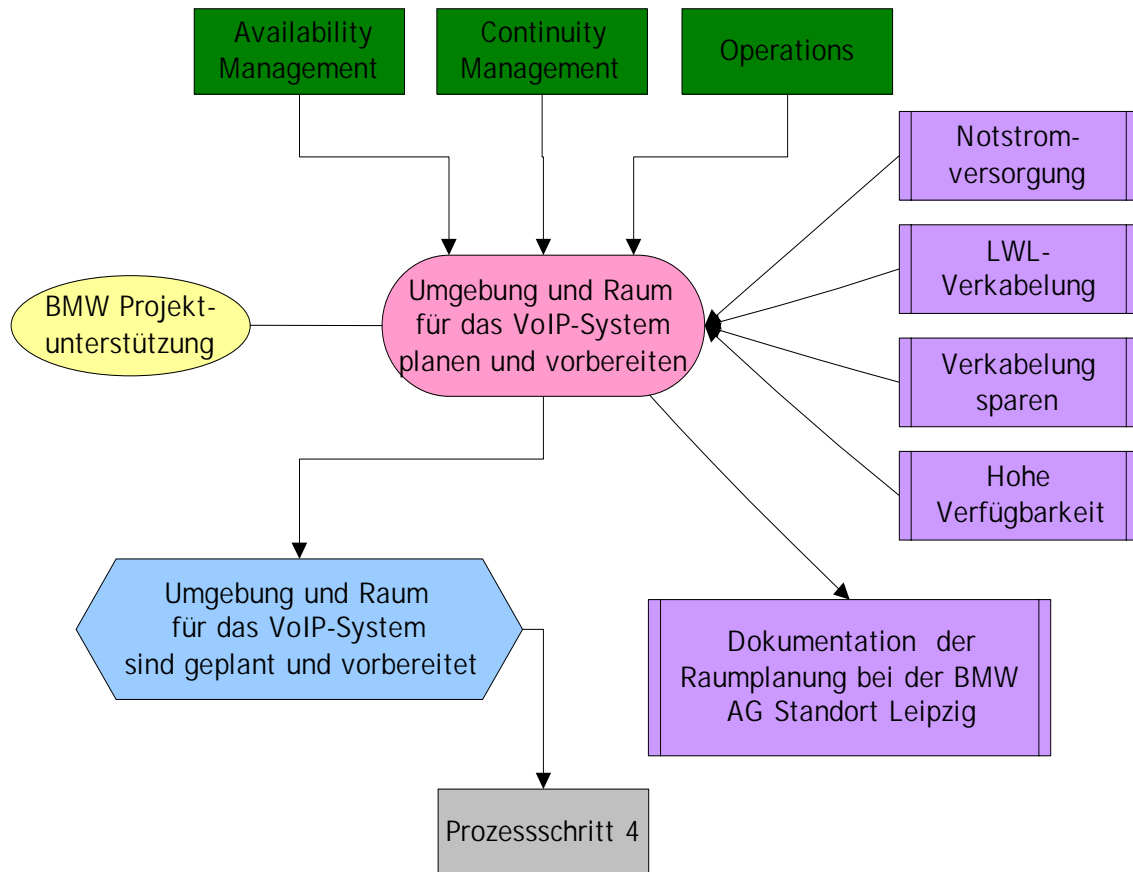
Availability Management

Continuity Management

Operations

Notstromversorgung

LWL-Verkabelung

Verkabelung sparen

Hohe Verfügbarkeit

BMW Projektunterstützung

Umgebung und Raum für das VoIP-System planen und vorbereiten

Umgebung und Raum für das VoIP-System sind geplant und vorbereitet

Dokumentation der Raumplanung bei der BMW AG Standort Leipzig

Prozessschritt 4